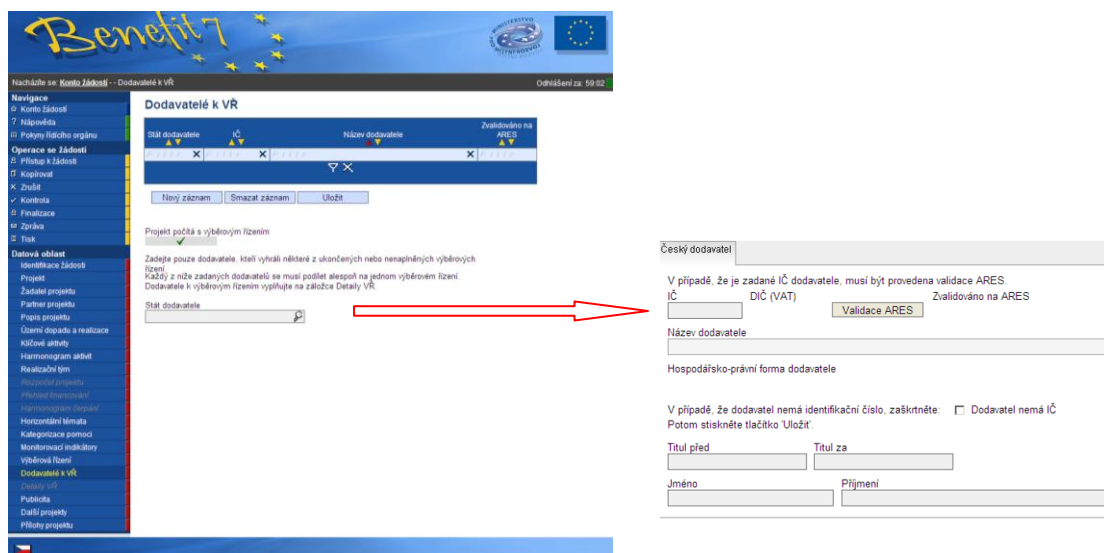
Benefit7

MINISTERSTVO

Nacházíte se: Konto žádostí - - Dodavatelé k VŘ

Odhlášení za: 59:02

Navigace
Konto žádostí
Nápověda
Pokyny řídícího orgánu

Operace se žádostí
Přístup k žádosti
Kopírovat
Zrušit
Kontrola
Finalizace
Zpráva
Tisk

Datová oblast
Identifikace žádosti
Projekt
Žadatel projektu
Partner projektu
Popis projektu
Území dopadu a realizace
Klíčové aktivity
Harmonogram aktivit
Realizační tým
Rozpočet projektu
Přehled financování
Harmonogram čerpání
Horizontální témata
Kategorizace pomoci
Monitorovací indikátory
Výběrová řízení
Dodavatelé k VŘ
Detaily VŘ
Publicita
Další projekty
Přílohy projektu

Dodavatelé k VŘ

| Stát dodavatele | IČ | Název dodavatele | Zvalidováno na ARES |
|---|---|---|---|

Nový záznam | Smazat záznam | Uložit

Projekt počítá s výběrovým řízením

Zadejte pouze dodavatele, kteří vyhráli některé z ukončených nebo nenaplněných výběrových řízení.
Každý z níže zadaných dodavatelů se musí podílet alespoň na jednom výběrovém řízení.
Dodavatele k výběrovým řízením vyplňujte na záložce Detaily VŘ.

Stát dodavatele

Český dodavatel

V případě, že je zadané IČ dodavatele, musí být provedena validace ARES.
IČ
DIČ (VAT)
Zvalidováno na ARES
Validace ARES
Název dodavatele

Hospodářsko-právní forma dodavatele

V případě, že dodavatel nemá identifikační číslo, zaškrtněte: Dodavatel nemá IČ
Potom stiskněte tlačítko 'Uložit'.
Titul před
Titul za
Jméno
Příjmení